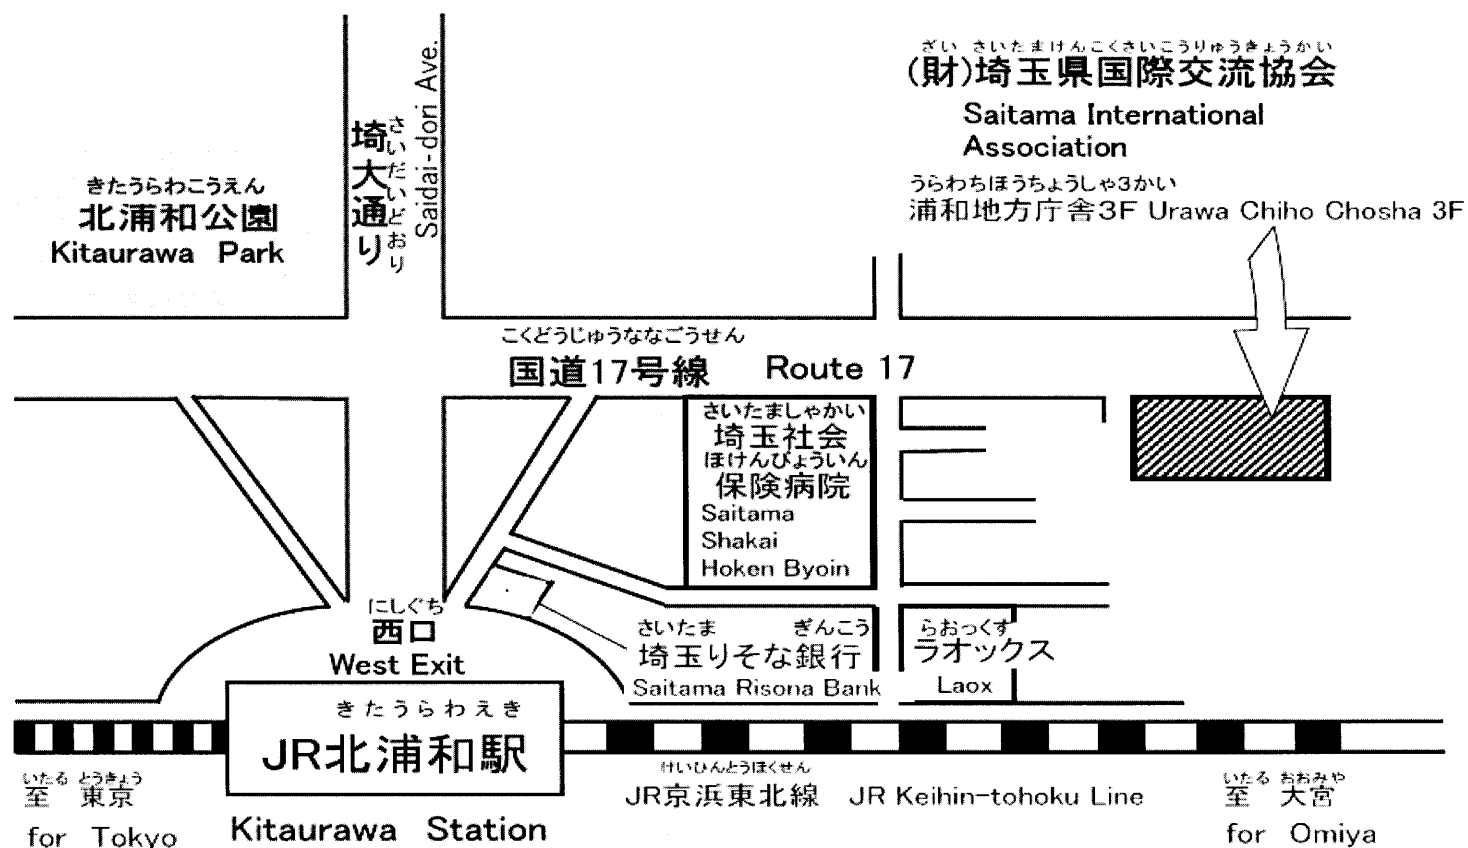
ざい さいたまけんこくさいこうりゅうきょうかい
(財)埼玉県国際交流協会
Saitama International Association
うらわちほうちょうしゃ3かい
浦和地方庁舎3F Urawa Chiho Chosha 3F

きたうらわこうえん
北浦和公園
Kitaurawa Park

さいだいどおり
埼大通り
Saidai-dori Ave.

こくどうじゅうななごうせん
国道17号線 Route 17

さいたましゃかいほけんびょういん
埼玉社会保険病院
Saitama Shakai Hoken Byoin

にしぐち
西口
West Exit

さいたま ぎんこう
埼玉りそな銀行
Saitama Risona Bank

らおっくす
ラオックス
Laox

きたうらわえき
JR北浦和駅
Kitaurawa Station

いたる とうきょう
至 東京
for Tokyo

けいひんとうほくせん
JR京浜東北線 JR Keihin-tohoku Line

いたる おおみや
至 大宮
for Omiya